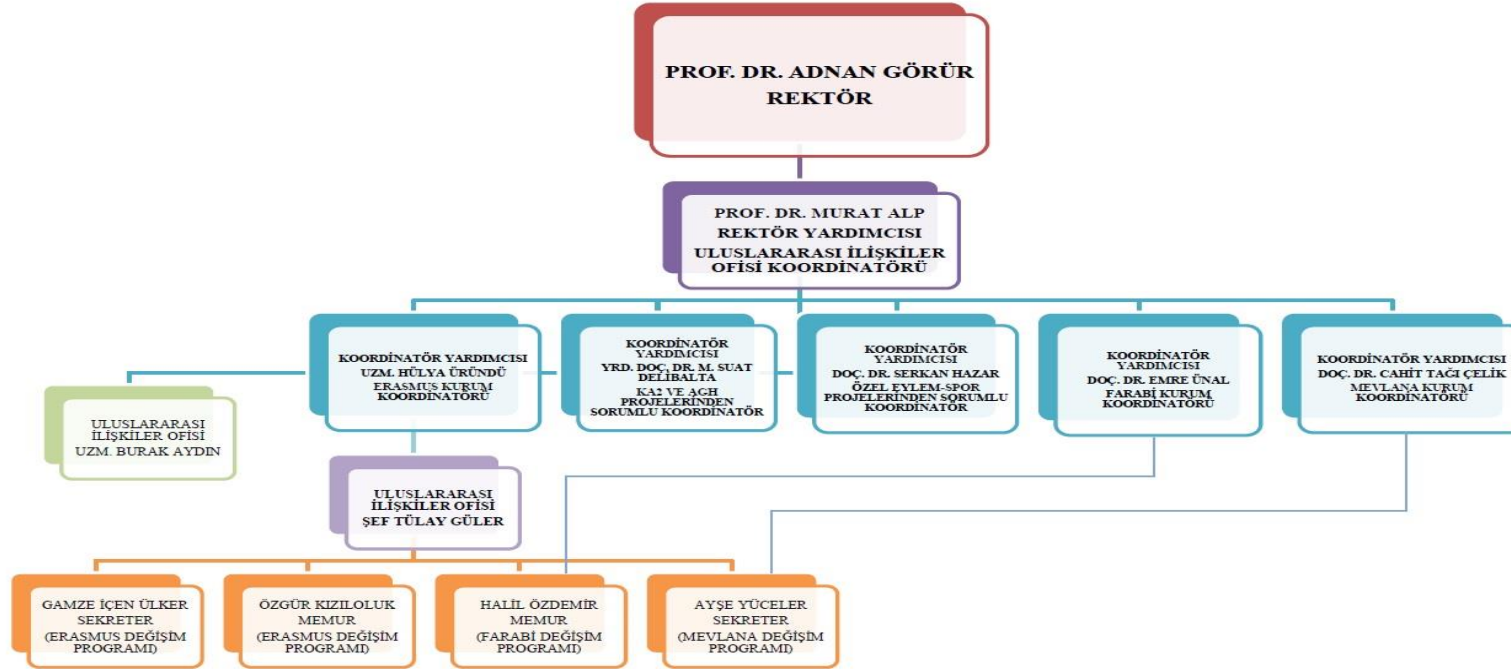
PROF. DR. ADNAN GÖRÜR
REKTÖR

PROF. DR. MURAT ALP
REKTÖR YARDIMCISI
ULUSLARARASI İLİŞKİLER OFİSİ KOORDİNATÖRÜ

KOORDİNATÖR YARDIMCISI
UZM. HÜLYA ÜRÜNDÜ
ERASMUS KURUM KOORDİNATÖRÜ

KOORDİNATÖR YARDIMCISI
YRD. DOÇ. DR. M. SUAT DELİBALTA
KA2 VE AGH PROJELERİNDEN SORUMLU KOORDİNATÖR

KOORDİNATÖR YARDIMCISI
DOÇ. DR. SERKAN HAZAR
ÖZEL EYLEM-SPOR PROJELERİNDEN SORUMLU KOORDİNATÖR

KOORDİNATÖR YARDIMCISI
DOÇ. DR. EMRE ÜNAL
FARABİ KURUM KOORDİNATÖRÜ

KOORDİNATÖR YARDIMCISI
DOÇ. DR. CAHİT TAĞI ÇELİK
MEVLANA KURUM KOORDİNATÖRÜ

ULUSLARARASI İLİŞKİLER OFİSİ
UZM. BURAK AYDIN

ULUSLARARASI İLİŞKİLER OFİSİ
ŞEF TÜLAY GÜLER

GAMZE İÇEN ÜLKER
SEKRETER
(ERASMUS DEĞİŞİM PROGRAMI)

ÖZGÜR KIZILOLUK
MEMUR
(ERASMUS DEĞİŞİM PROGRAMI)

HALİL ÖZDEMİR
MEMUR
(FARABİ DEĞİŞİM PROGRAMI)

AYŞE YÜCELER
SEKRETER
(MEVLANA DEĞİŞİM PROGRAMI)